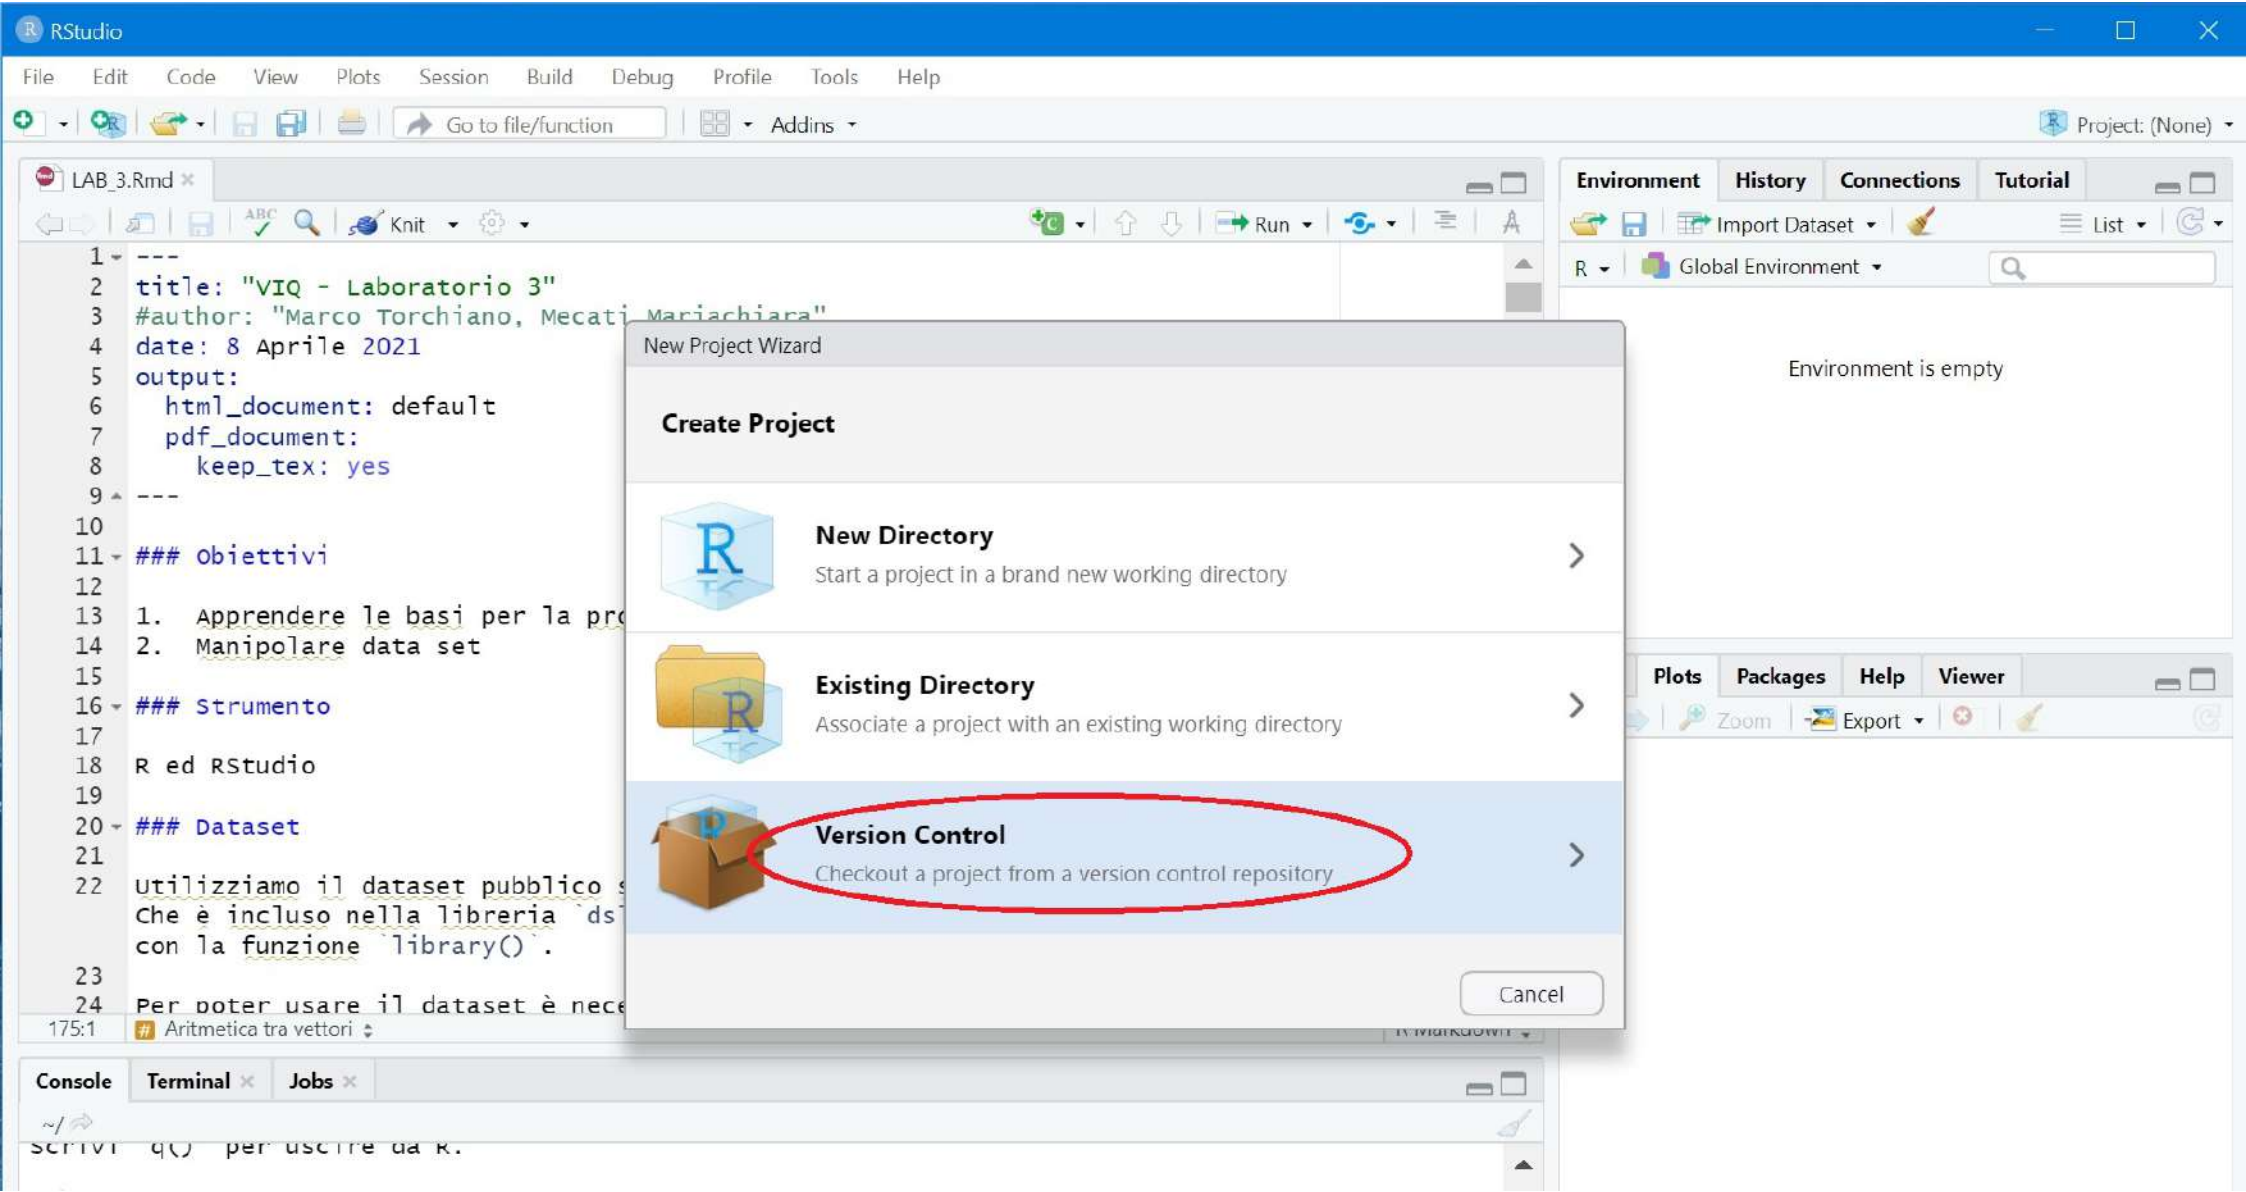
RStudio

File Edit Code View Plots Session Build Debug Profile Tools Help

Go to file/function Addins

Project: (None)

LAB_3.Rmd

Knit Run

1 ---
2 title: "VIQ - Laboratorio 3"
3 #author: "Marco Torchiano, Mecati Mariachiara"
4 date: 8 Aprile 2021
5 output:
6 html_document: default
7 pdf_document:
8 keep_tex: yes
9 ---
10
11 ### Obiettivi
12
13 1. Apprendere le basi per la pr
14 2. Manipolare data set
15
16 ### Strumento
17
18 R ed RStudio
19
20 ### Dataset
21
22 Utilizziamo il dataset pubblico
Che è incluso nella libreria `ds
con la funzione `library()`.
23
24 Per poter usare il dataset è nece

175:1 Aritmetica tra vettori

Console Terminal Jobs

~/

Scrivi `q()` per uscire da R.

Environment History Connections Tutorial

Import Dataset List

R Global Environment

Environment is empty

Plots Packages Help Viewer

Zoom Export

New Project Wizard

Create Project

New Directory
Start a project in a brand new working directory

Existing Directory
Associate a project with an existing working directory

Version Control
Checkout a project from a version control repository

Cancel